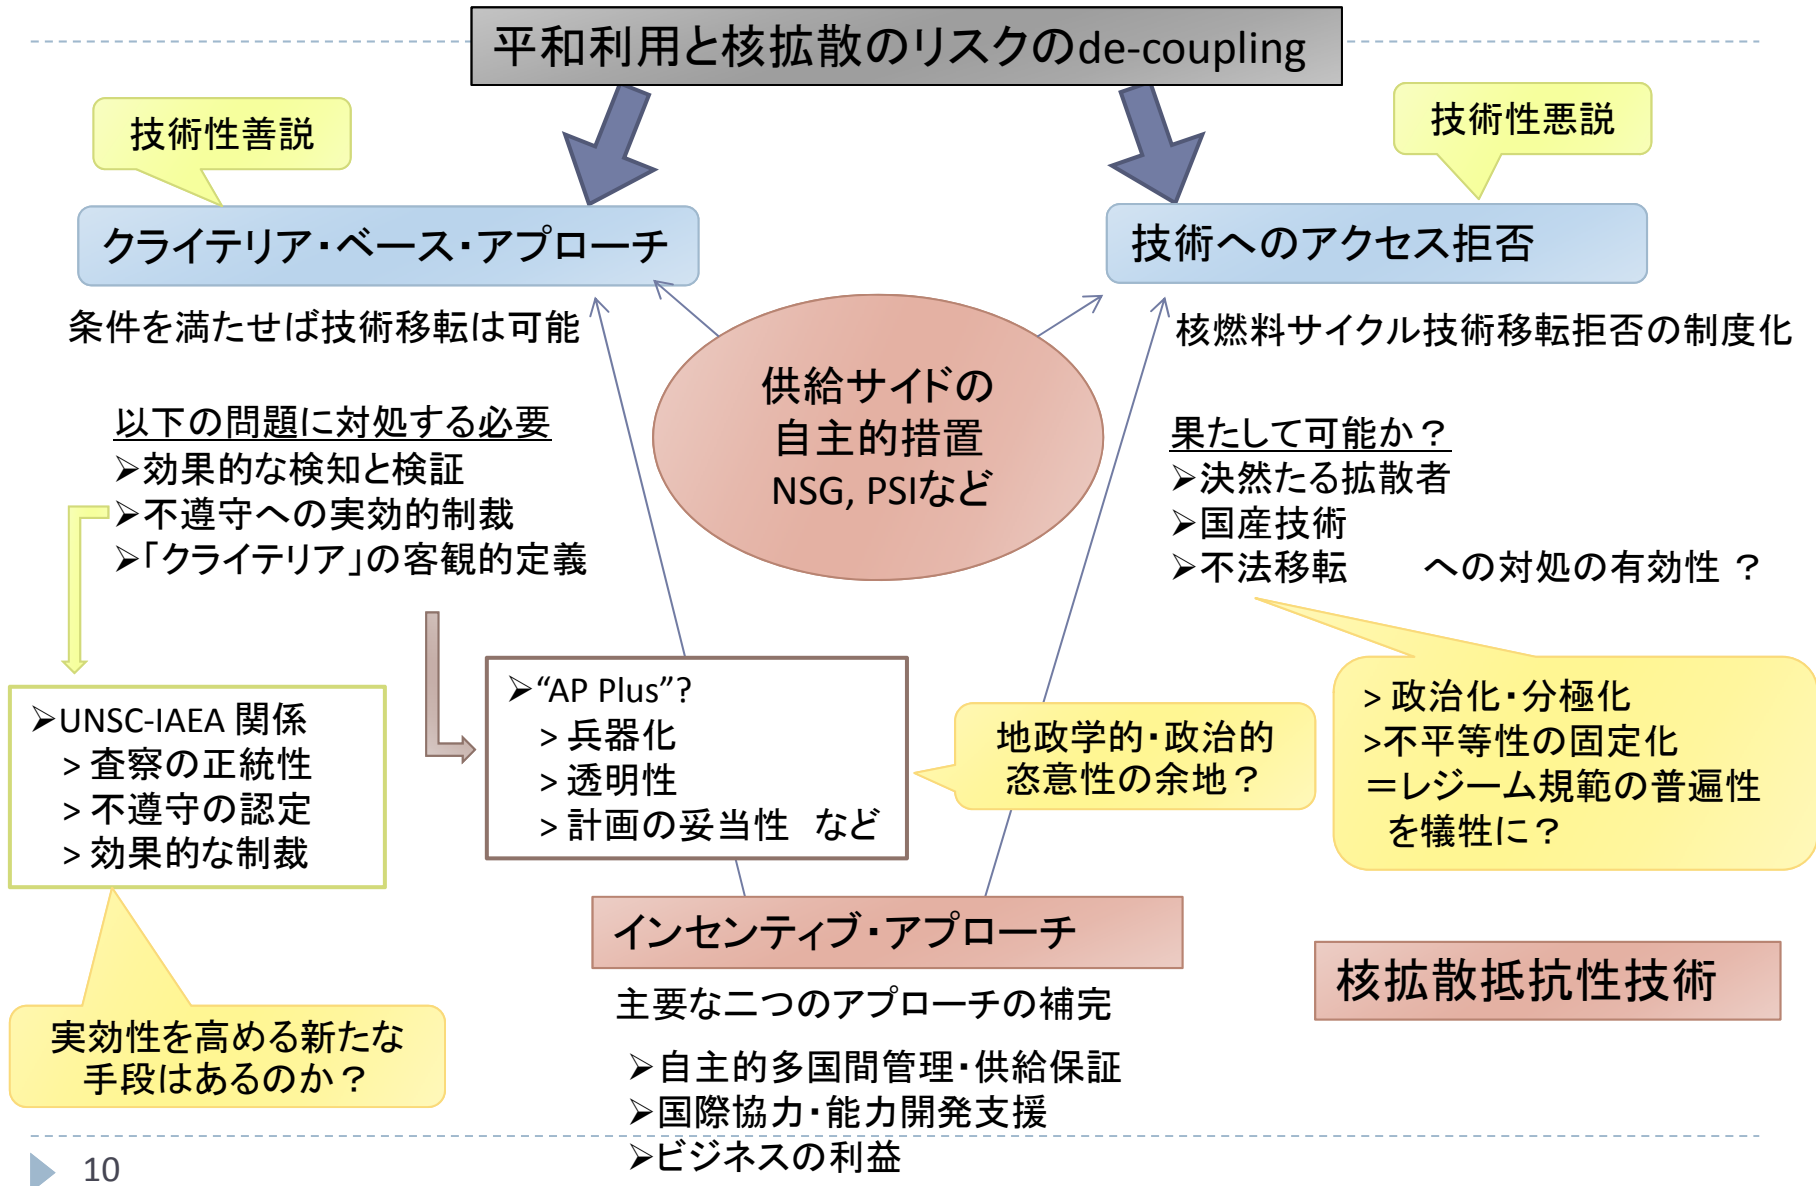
平和利用と核拡散のリスクのde-coupling

技術性善説

技術性悪説

クライテリア・ベース・アプローチ

技術へのアクセス拒否

条件を満たせば技術移転は可能

核燃料サイクル技術移転拒否の制度化

供給サイドの
自主的措置
NSG, PSIなど

以下の問題に対処する必要
➢効果的な検知と検証
➢不遵守への実効的制裁
➢「クライテリア」の客観的定義

果たして可能か？
➢決然たる拡散者
➢国産技術
➢不法移転　　への対処の有効性 ？

➢UNSC-IAEA 関係
＞査察の正統性
＞不遵守の認定
＞効果的な制裁

➢"AP Plus"?
＞兵器化
＞透明性
＞計画の妥当性　など

地政学的・政治的
恣意性の余地？

＞政治化・分極化
＞不平等性の固定化
＝レジーム規範の普遍性
を犠牲に？

実効性を高める新たな
手段はあるのか？

インセンティブ・アプローチ

主要な二つのアプローチの補完

➢自主的多国間管理・供給保証
➢国際協力・能力開発支援
➢ビジネスの利益

核拡散抵抗性技術

10